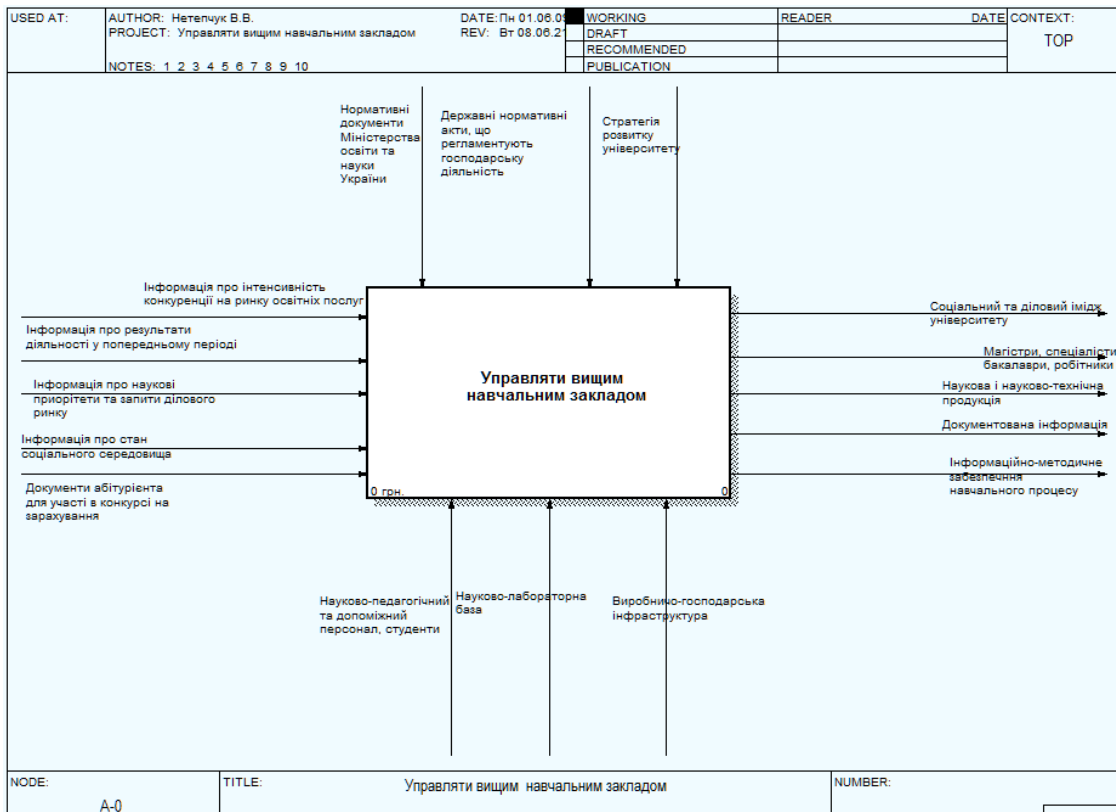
USED AT: AUTHOR: Нетепчук В.В. PROJECT: Управляти вищим навчальним закладом NOTES: 1 2 3 4 5 6 7 8 9 10

DATE: Пн 01.06.0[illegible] REV: Вт 08.06.2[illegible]

WORKING
DRAFT
RECOMMENDED
PUBLICATION

READER DATE CONTEXT: TOP

Нормативні документи Міністерства освіти та науки України

Державні нормативні акти, що регламентують господарську діяльність

Стратегія розвитку університету

Інформація про інтенсивність конкуренції на ринку освітніх послуг

Інформація про результати діяльності у попередньому періоді

Інформація про наукові пріорітети та запити ділового ринку

Інформація про стан соціального середовища

Документи абітурієнта для участі в конкурсі на зарахування

Управляти вищим навчальним закладом

0 грн. 0

Соціальний та діловий імідж університету

Магістри, спеціалісти, бакалаври, робітники

Наукова і науково-технічна продукція

Документована інформація

Інформаційно-методичне забезпечення навчального процесу

Науково-педагогічний та допоміжний персонал, студенти

Науково-лабораторна база

Виробничо-господарська інфраструктура

NODE: A-0 TITLE: Управляти вищим навчальним закладом NUMBER: